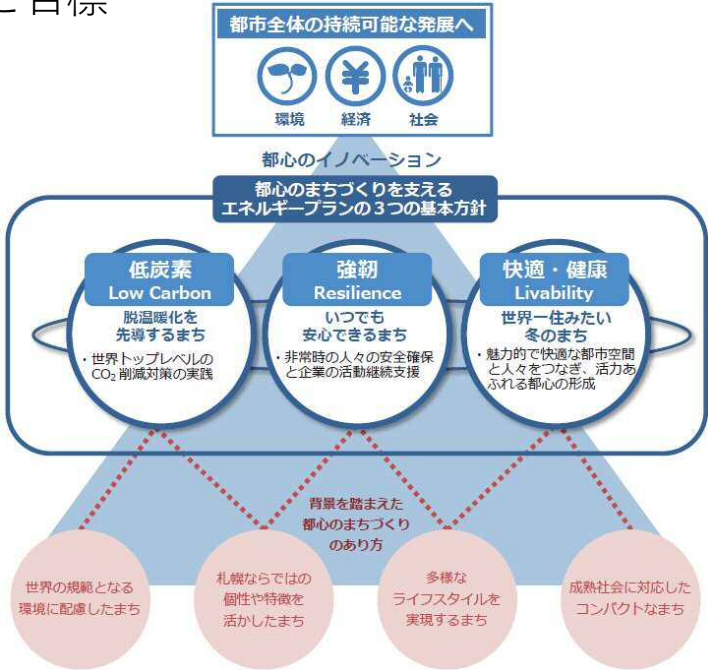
と目標

都市全体の持続可能な発展へ

環境　経済　社会

都心のイノベーション

都心のまちづくりを支える
エネルギープランの３つの基本方針

低炭素
Low Carbon
脱温暖化を
先導するまち
・世界トップレベルの$CO_2$削減対策の実践

強靱
Resilience
いつでも
安心できるまち
・非常時の人々の安全確保と企業の活動継続支援

快適・健康
Livability
世界一住みたい
冬のまち
・魅力的で快適な都市空間と人々をつなぎ、活力あふれる都心の形成

背景を踏まえた
都心のまちづくり
のあり方

世界の規範となる
環境に配慮したまち

札幌ならではの
個性や特徴を
活かしたまち

多様な
ライフスタイルを
実現するまち

成熟社会に対応した
コンパクトなまち